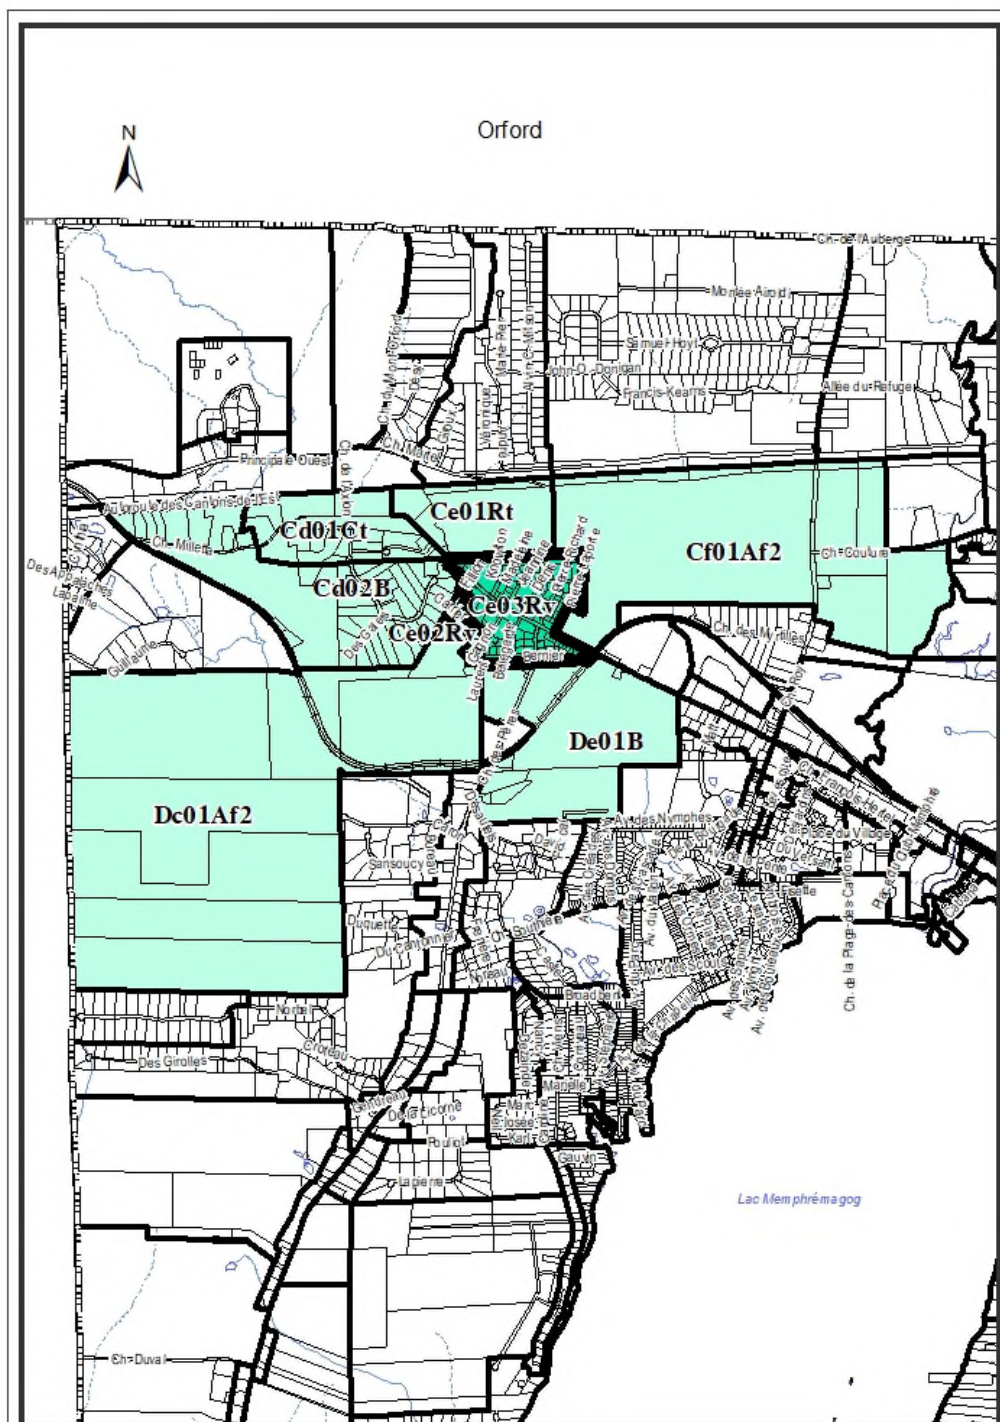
N

Orford

Ch. de l'Auberge

Montée Alpine

Samuel-Hoyt

John-O.-Donigan

Francis-Kearns

Allée du Refuge

Ch. du Montfort

Principale Ouest

Autoroute des Cantons-de-l'Est

Ch. Millette

Des Appalaches

Lapalme

Guillaume

Ce01Rt

Cd01Ct

Cd02B

Ce03Rv

Ce02Rv

Cf01Af2

Ch. Coulure

Ch. des Myrtilles

Bernier

De01B

Dc01Af2

Av. des Nymphes

Place du Village

Sansoucy

Duquette

Du Canton

Broadbent

Marielle

Ch. de la Plage-des-Cantons

Norder

Des Girolles

Gaudreau

De la Cicorne

Pouliot

Lapierre

Gauvin

Lac Memphrémagog

Ch. Duval